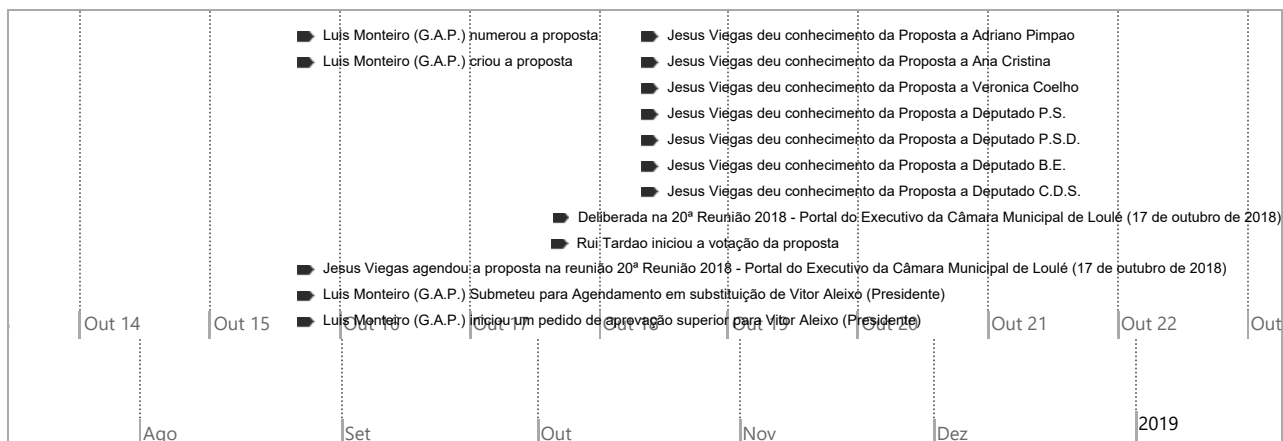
Luis Monteiro (G.A.P.) numerou a proposta
Luis Monteiro (G.A.P.) criou a proposta

Jesus Viegas deu conhecimento da Proposta a Adriano Pimpao
Jesus Viegas deu conhecimento da Proposta a Ana Cristina
Jesus Viegas deu conhecimento da Proposta a Veronica Coelho
Jesus Viegas deu conhecimento da Proposta a Deputado P.S.
Jesus Viegas deu conhecimento da Proposta a Deputado P.S.D.
Jesus Viegas deu conhecimento da Proposta a Deputado B.E.
Jesus Viegas deu conhecimento da Proposta a Deputado C.D.S.

Deliberada na 20ª Reunião 2018 - Portal do Executivo da Câmara Municipal de Loulé (17 de outubro de 2018)
Rui Tardao iniciou a votação da proposta

Jesus Viegas agendou a proposta na reunião 20ª Reunião 2018 - Portal do Executivo da Câmara Municipal de Loulé (17 de outubro de 2018)
Luis Monteiro (G.A.P.) Submeteu para Agendamento em substituição de Vitor Aleixo (Presidente)
Luis Monteiro (G.A.P.) iniciou um pedido de aprovação superior para Vitor Aleixo (Presidente)

Out 14 Out 15 Out 16 Out 17 Out 18 Out 19 Out 20 Out 21 Out 22 Out

Ago Set Out Nov Dez 2019